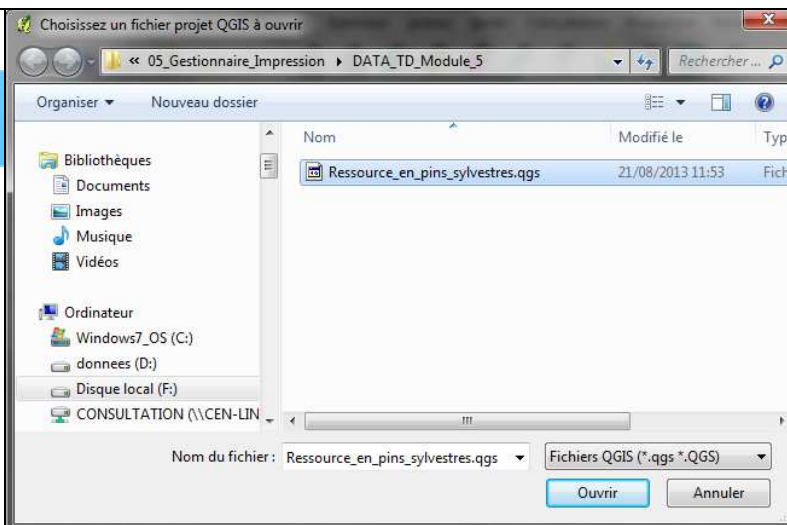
Choisissez un fichier projet QGIS à ouvrir

« 05_Gestionnaire_Impression ▸ DATA_TD_Module_5

Rechercher ...

Organiser ▾

Nouveau dossier

Bibliothèques

Documents

Images

Musique

Vidéos

Ordinateur

Windows7_OS (C:)

donnees (D:)

Disque local (F:)

CONSULTATION (\\CEN-LIN

| Nom | Modifié le | Typ |
|---|---|---|
| Ressource_en_pins_sylvestres.qgs | 21/08/2013 11:53 | Fich |

Nom du fichier : Ressource_en_pins_sylvestres.qgs

Fichiers QGIS (*.qgs *.QGS)

Ouvrir

Annuler